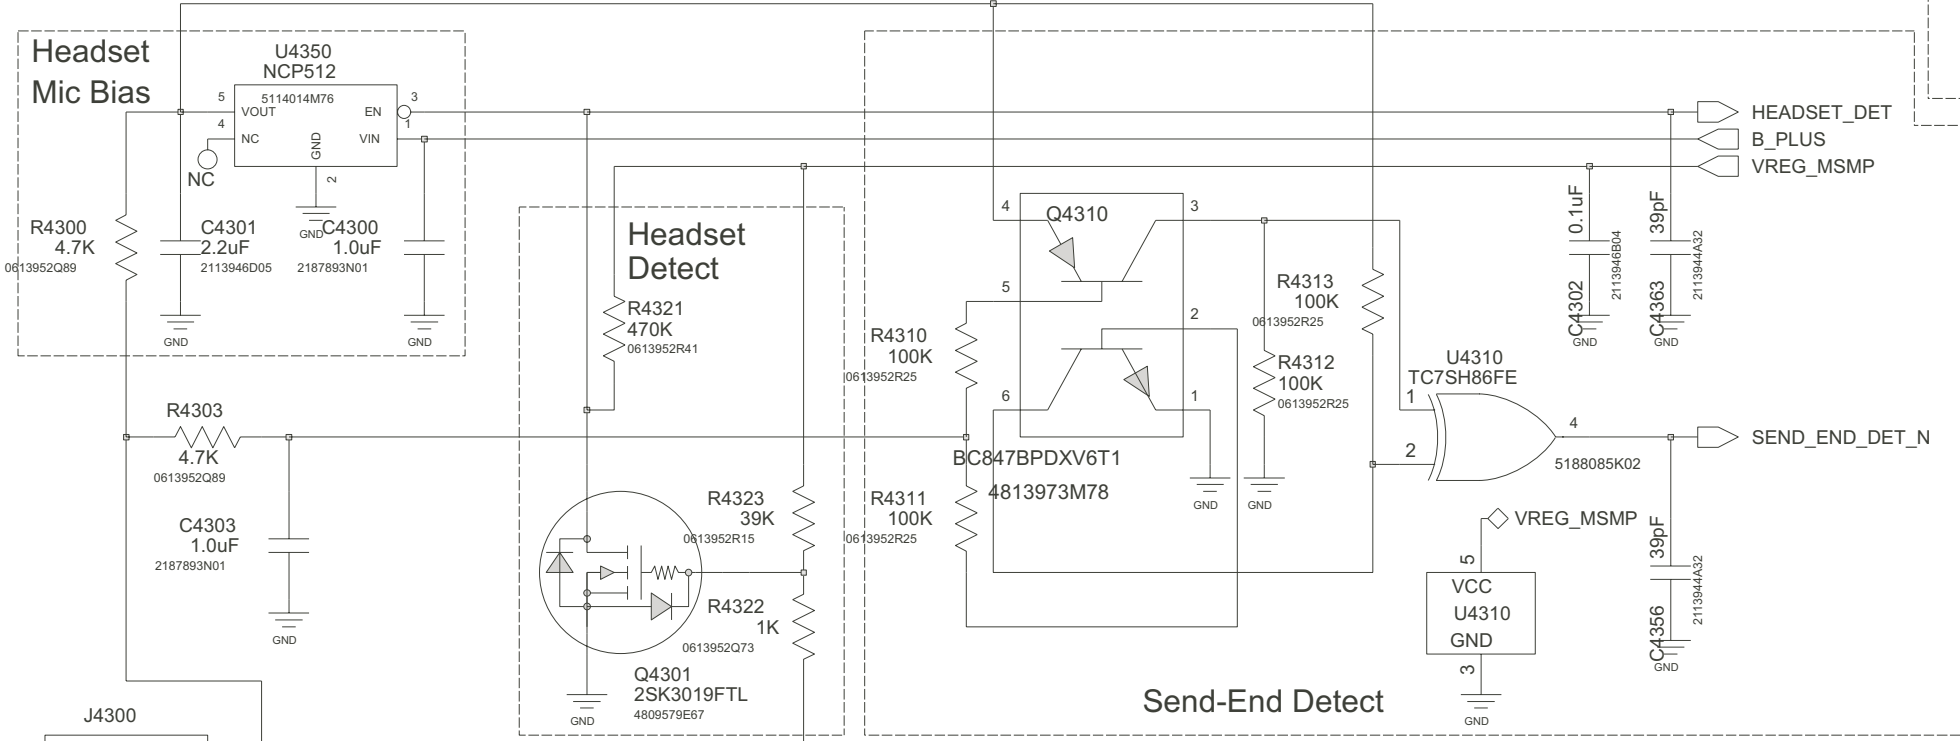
Headset Mic Bias

U4350
NCP512
5114014M76
5 VOUT
4 NC
EN 3
VIN 1
GND
2
NC

R4300
4.7K
0613952Q89

C4301
2.2uF
2113946D05

GND C4300
1.0uF
2187893N01

GND
GND

Headset Detect

R4321
470K
0613952R41

R4323
39K
0613952R15

R4322
1K
0613952Q73

Q4301
2SK3019FTL
4809579E67

GND

R4303
4.7K
0613952Q89

C4303
1.0uF
2187893N01

GND

J4300

4 Q4310 3
5
2
6
1

R4310
100K
0613952R25

R4311
100K
0613952R25

BC847BPDXV6T1
4813973M78

GND

R4313
100K
0613952R25

R4312
100K
0613952R25

GND

U4310
TC7SH86FE
1
2
4
5188085K02

VREG_MSMP
5
VCC
U4310
GND
3
GND

0.1uF
2113946B04
C4302
GND

39pF
2113944A32
C4363
GND

39pF
2113944A32
C4356
GND

HEADSET_DET
B_PLUS
VREG_MSMP
SEND_END_DET_N

Send-End Detect